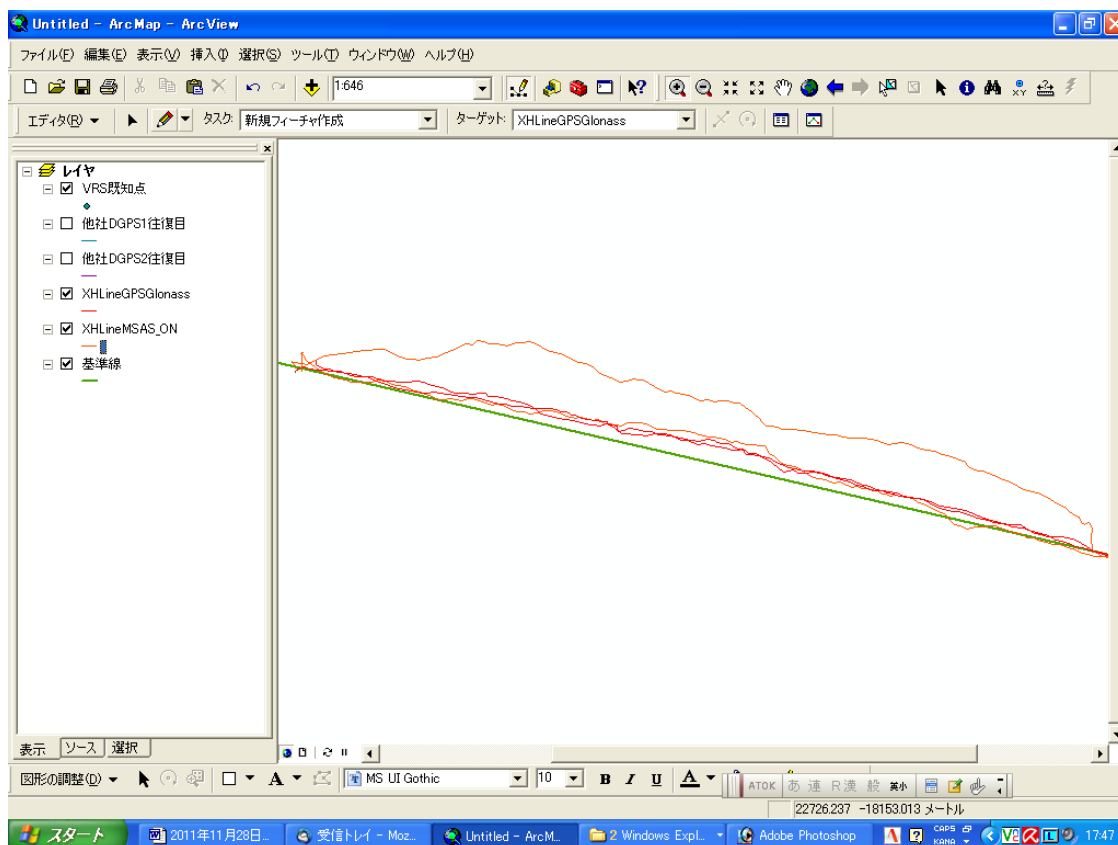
Untitled - ArcMap - ArcView

ファイル(F) 編集(E) 表示(V) 挿入(I) 選択(S) ツール(T) ウィンドウ(W) ヘルプ(H)

1:646

エディタ(R) ▾ タスク: 新規フィーチャ作成 ターゲット: XHLineGPSGlonass

レイヤ
VRS既知点
他社DGPS1往復目
他社DGPS2往復目
XHLineGPSGlonass
XHLineMSAS_ON
基準線

表示 ソース 選択

図形の調整(D) ▾ MS UI Gothic 10 B I U A

ATOK あ 速 R漢 般 英小

22726.237 -18153.013 メートル

スタート 2011年11月28日... 受信トレイ - Moz... Untitled - ArcM... 2 Windows Expl... Adobe Photoshop CAPS KANA 17:47